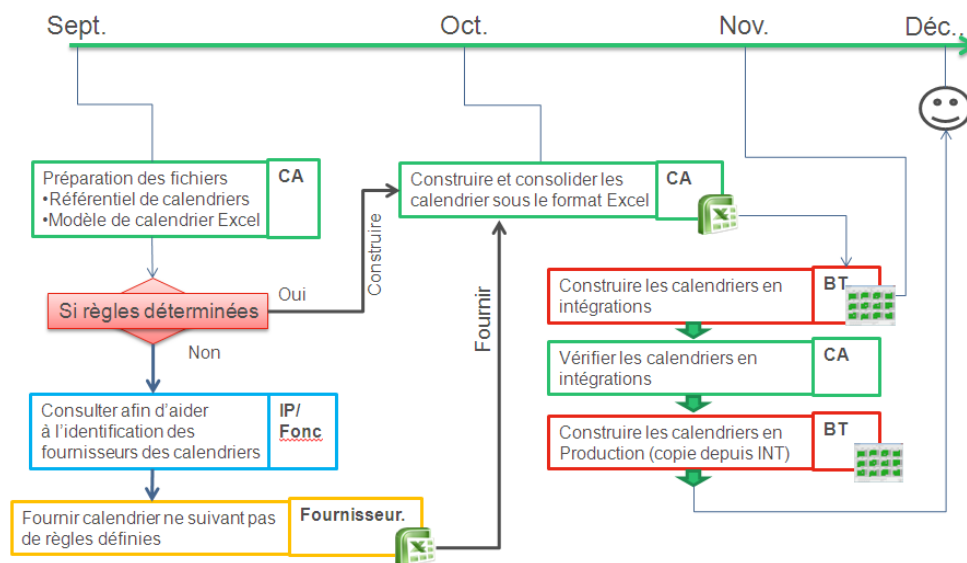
Sept.

Oct.

Nov.

Déc.

Préparation des fichiers
•Référentiel de calendriers
•Modèle de calendrier Excel

CA

Si règles déterminées

Oui

Construire

Non

Consulter afin d'aider à l'identification des fournisseurs des calendriers

IP/ Fonc

Fournir calendrier ne suivant pas de règles définies

Fournisseur.

Fournir

Construire et consolider les calendrier sous le format Excel

CA

Construire les calendriers en intégrations

BT

Vérifier les calendriers en intégrations

CA

Construire les calendriers en Production (copie depuis INT)

BT